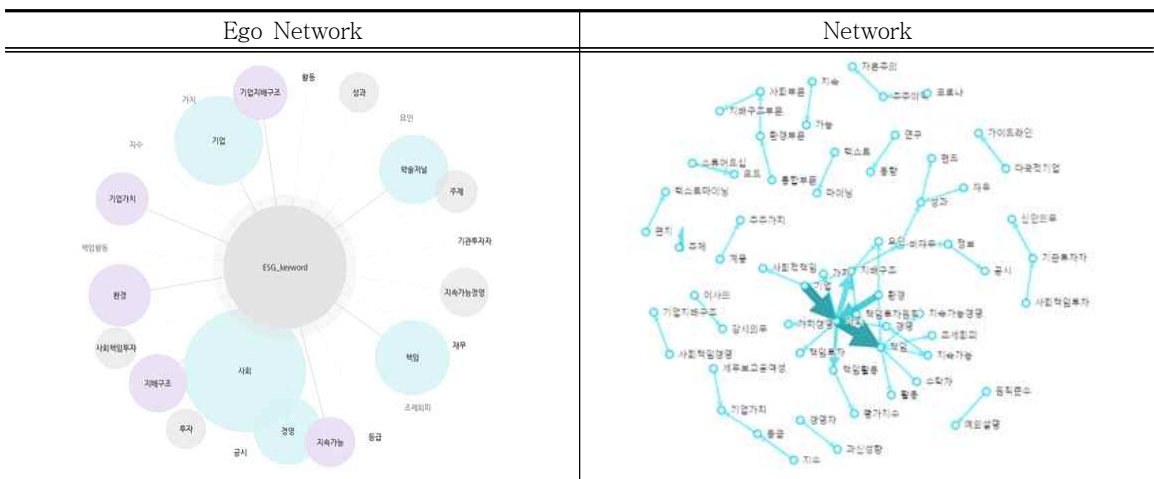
| Ego Network | Network |
|---|---|
| 활동 기업지배구조 성과 가치 요인 기업 지수 학술저널 주제 기업가치 기관투자자 책임활동 ESG_keyword 환경 지속가능경영 사회책임투자 재무 책임 사회 지배구조 조세회피 투자 경영 지속가능 등급 공시 | 자본주의 사회부문 지속 주주이익 코로나 지배구조부문 가능 환경부문 연구 가이드라인 스튜어드십 텍스트 코드 통합부문 동향 펀드 다국적기업 텍스트마이닝 마이닝 자유 성과 신인의무 주주가치 편지 주제 요인 비재무 정보 계몽 사회적책임 가치 지배구조 공시 기관투자자 기업 환경 사회책임투자 이사회 책임투자원칙 지속가능경영 기업지배구조 경영 조세회피 감사의무 거버넌스 사회책임경영 책임투자 책임 지속가능 재무보고공개성 책임활동 수탁자 활동 등록준수 기업가치 평가지수 예외설명 경영자 등급 과신성향 지수 |